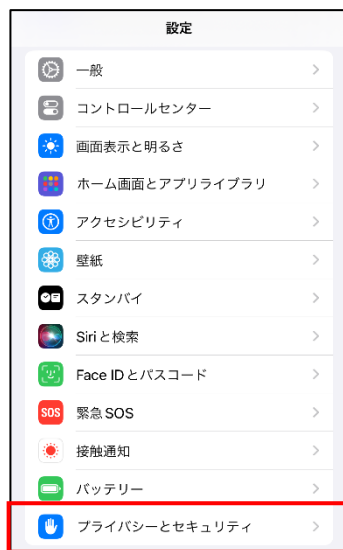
設定

一般

コントロールセンター

画面表示と明るさ

ホーム画面とアプリライブラリ

アクセシビリティ

壁紙

スタンバイ

Siriと検索

Face IDとパスコード

SOS 緊急SOS

接触通知

バッテリー

プライバシーとセキュリティ